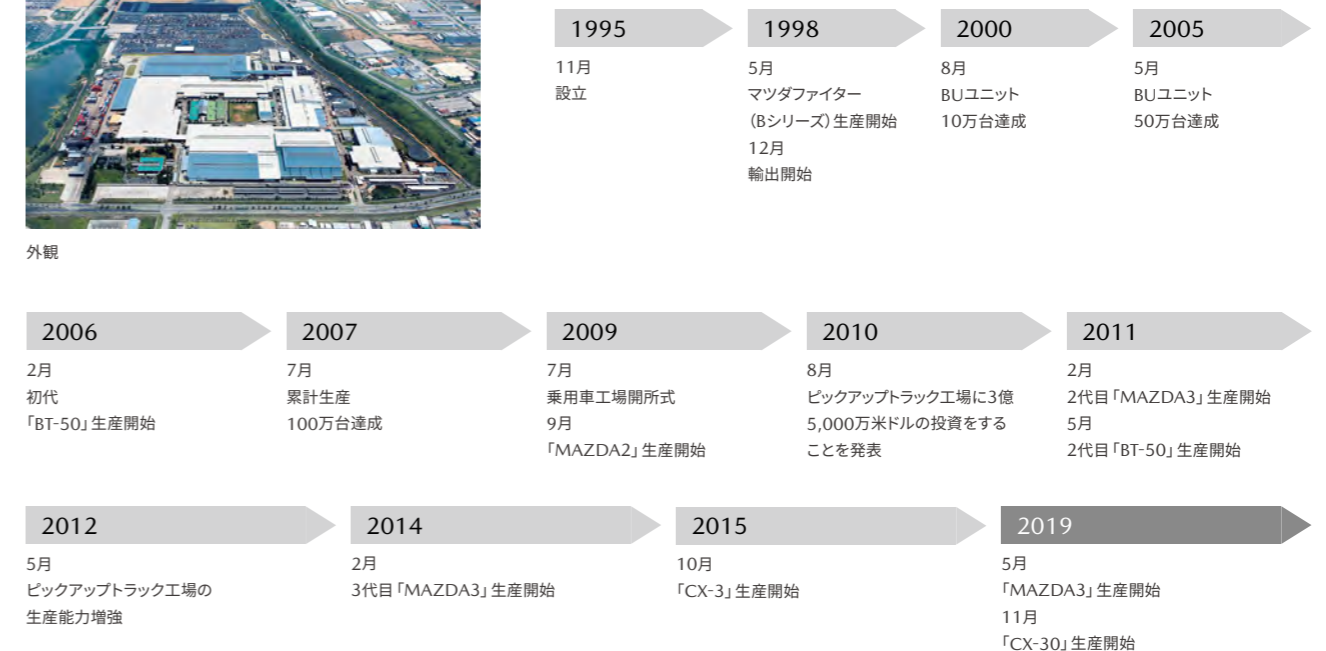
外観

1995
11月
設立

1998
5月
マツダファイター（Bシリーズ）生産開始
12月
輸出開始

2000
8月
BUユニット
10万台達成

2005
5月
BUユニット
50万台達成

2006
2月
初代
「BT-50」生産開始

2007
7月
累計生産
100万台達成

2009
7月
乗用車工場開所式
9月
「MAZDA2」生産開始

2010
8月
ピックアップトラック工場に3億5,000万米ドルの投資をすることを発表

2011
2月
2代目「MAZDA3」生産開始
5月
2代目「BT-50」生産開始

2012
5月
ピックアップトラック工場の生産能力増強

2014
2月
3代目「MAZDA3」生産開始

2015
10月
「CX-3」生産開始

2019
5月
「MAZDA3」生産開始
11月
「CX-30」生産開始